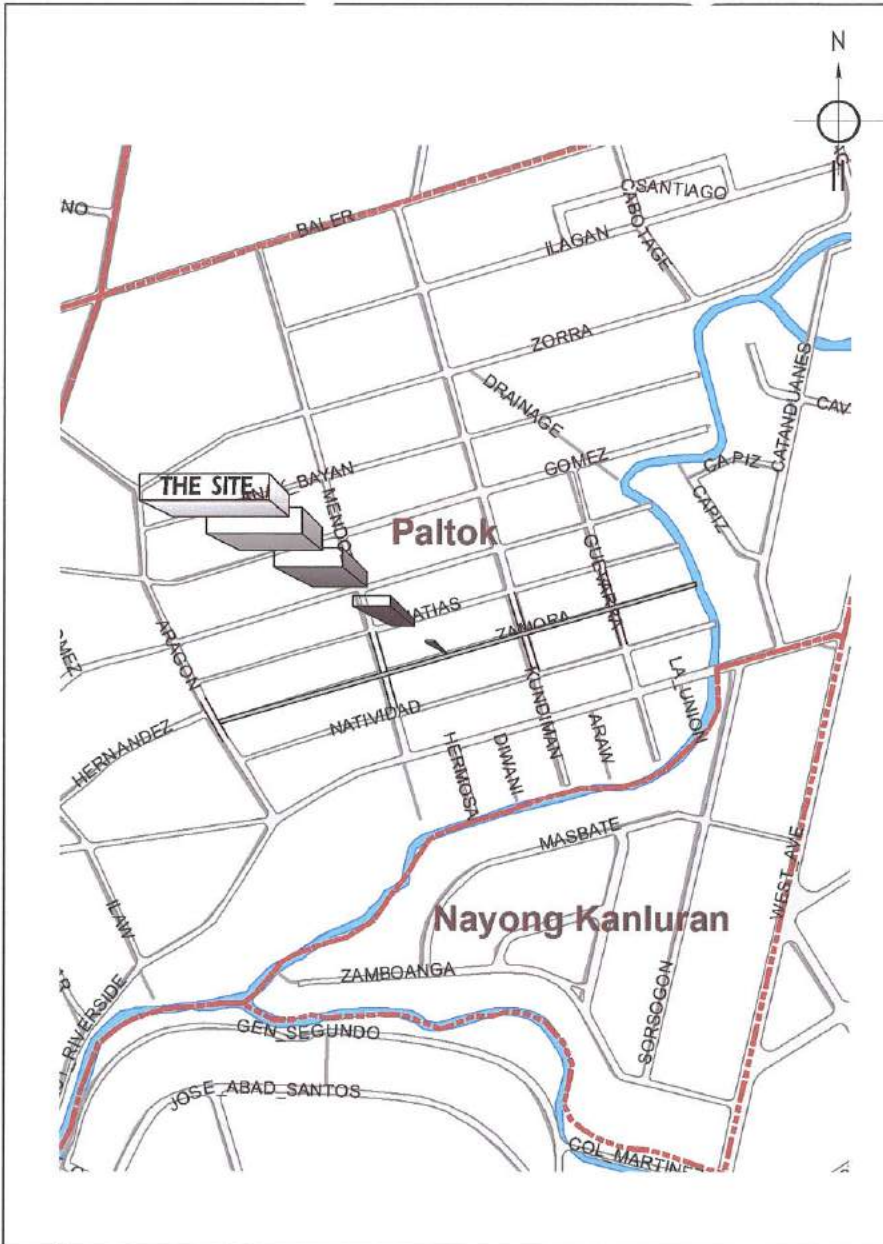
N

NO
BALER
SANTIAGO
CABOTAGE
ILAGAN
ZORRA
CATANDUANES
CAV
DRAINAGE
GOMEZ
CAPIZ
CAPIZ
THE SITE
BAYAN
MENDO
Paltok
GUEVARRA
MATIAS
ZAMORA
ARAGON
MEZ
KUNDIMAN
LA UNION
NATIVIDAD
HERNANDEZ
HERMOSA
DIWANI
ARAW
MASBATE
ILAW
Nayong Kanluran
WEST AVE
ZAMBOANGA
RIVERSIDE
GEN SEGUNDO
SORSOGON
JOSE ABAD SANTOS
COL MARTINE